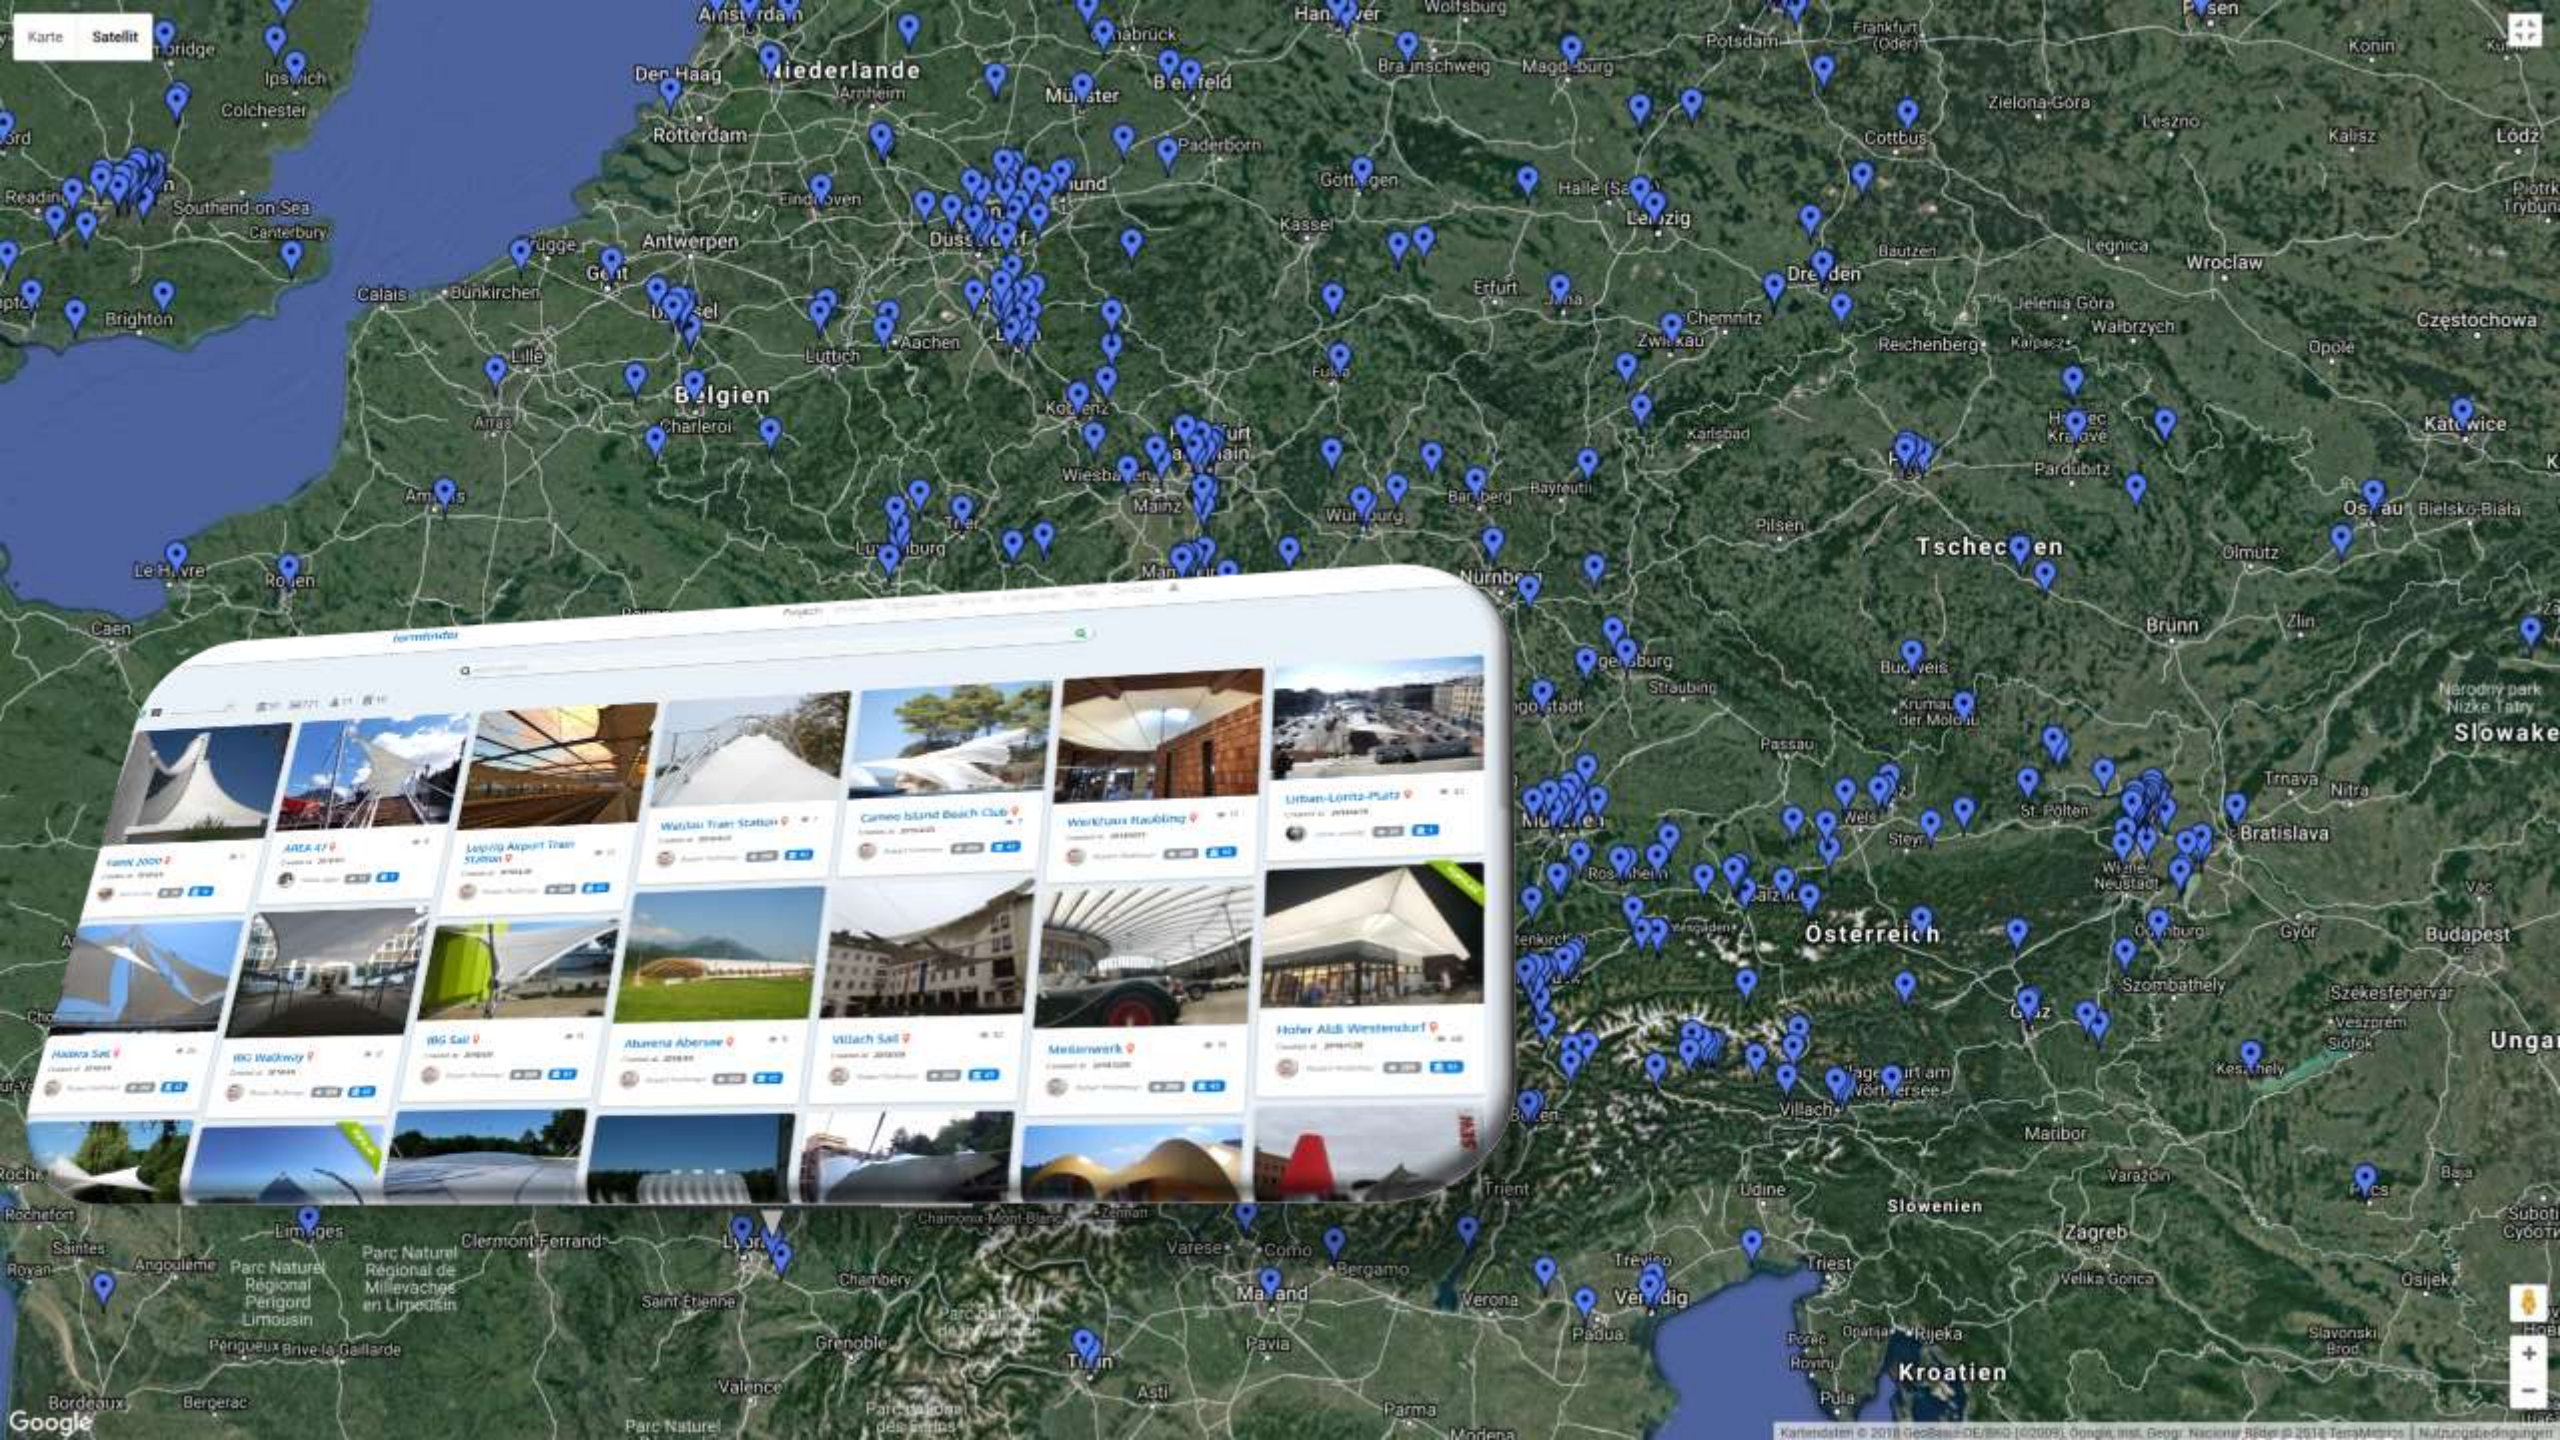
Karte
Satellit

Amsterdam
Den Haag
Niederlande
Arnheim
Rotterdam
Eindhoven
Antwerpen
Gent
Brügge
Dünkirchen
Calais
Lille
Arras
Belgien
Charleroi
Lüttich
Aachen
Düsseldorf
Münster
Bielefeld
Osnabrück
Hannover
Wolfsburg
Braunschweig
Magdeburg
Potsdam
Frankfurt (Oder)
Paderborn
Göttingen
Kassel
Halle (Saale)
Leipzig
Cottbus
Zielona Góra
Leszno
Konin
Kalisz
Łódź
Piotrków Trybunalski
Bautzen
Dresden
Legnica
Wrocław
Jelenia Góra
Wałbrzych
Częstochowa
Opole
Erfurt
Jena
Chemnitz
Zwickau
Reichenberg
Karlsbad
Fulda
Koblenz
Wiesbaden
Frankfurt am Main
Mainz
Trier
Luxemburg
Würzburg
Bamberg
Bayreuth
Pilsen
Hradec Králové
Pardubitz
Katowice
Ostrau
Bielsko-Biała
Olmütz
Tschechien
Brünn
Zlín
Nürnberg
Regensburg
Straubing
Ingolstadt
Passau
Budweis
Krumau an der Moldau
Národný park Nízke Tatry
Slowakei
Trnava
Nitra
Bratislava
St. Pölten
Wels
Steyr
Linz
München
Rosenheim
Salzburg
Wiener Neustadt
Ödenburg
Győr
Budapest
Österreich
Szombathely
Székesfehérvár
Veszprém
Siófok
Ungarn
Keszthely
Graz
Klagenfurt am Wörthersee
Villach
Maribor
Bozen
Trient
Udine
Slowenien
Zagreb
Velika Gorica
Osijek
Pécs
Baja
Subotica
Varaždin
Triest
Treviso
Venedig
Padua
Verona
Bergamo
Mailand
Como
Varese
Pavia
Parma
Modena
Asti
Turin
Rijeka
Opatija
Kroatien
Pula
Poreč
Rovinj
Slavonski Brod
Chamonix-Mont-Blanc
Zermatt
Lyon
Chambéry
Saint-Étienne
Grenoble
Valence
Clermont-Ferrand
Limoges
Angoulême
Parc Naturel Régional Périgord Limousin
Parc Naturel Régional de Millevaches en Limousin
Périgueux
Brive-la-Gaillarde
Bordeaux
Bergerac
Royan
Saintes
Rochefort
Caen
Le Havre
Rouen
Amiens
Ipswich
Colchester
Reading
Southend-on-Sea
Canterbury
Brighton

formfinder
Projects
Walldau Train Station
Cameo Island Beach Club
Werkhaus Raubling
Urban-Loritz-Platz
Leipzig Airport Train Station
AREA 47
Fatal 2000
Hadera Sail
IBG Walkway
IBG Sail
Alserena Aberseen
Villach Sail
Mellonwerk
Hofer Aldi Westendorf

Google
Kartendaten © 2018 GeoBasis-DE/BKG (©2009), Google, Inst. Geogr. Nacional Bilder © 2018 TerraMetrics | Nutzungsbedingungen